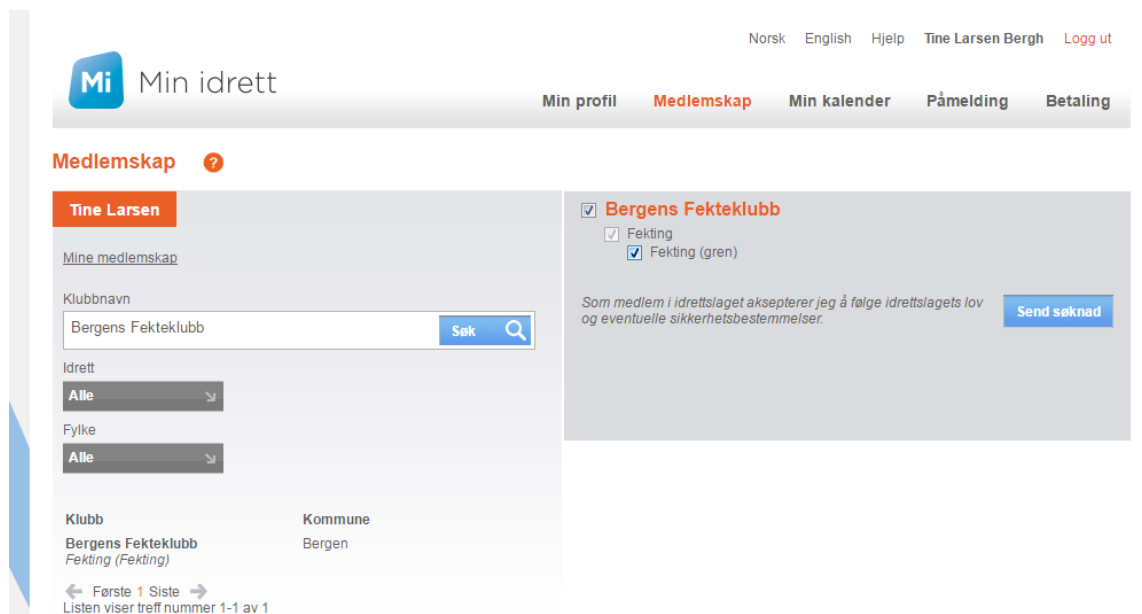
Norsk English Hjelp Tine Larsen Bergh Logg ut

Mi Min idrett

Min profil Medlemskap Min kalender Påmelding Betaling

Medlemskap ?

Tine Larsen

Mine medlemskap

Klubbnavn

Bergens Fekteklubb

Søk

Idrett

Alle

Fylke

Alle

| Klubb | Kommune |
|---|---|
| Bergens Fekteklubb Fekting (Fekting) | Bergen |

Første 1 Siste

Listen viser treff nummer 1-1 av 1

Bergens Fekteklubb

Fekting

Fekting (gren)

Som medlem i idrettslaget aksepterer jeg å følge idrettslagets lov og eventuelle sikkerhetsbestemmelser.

Send søknad